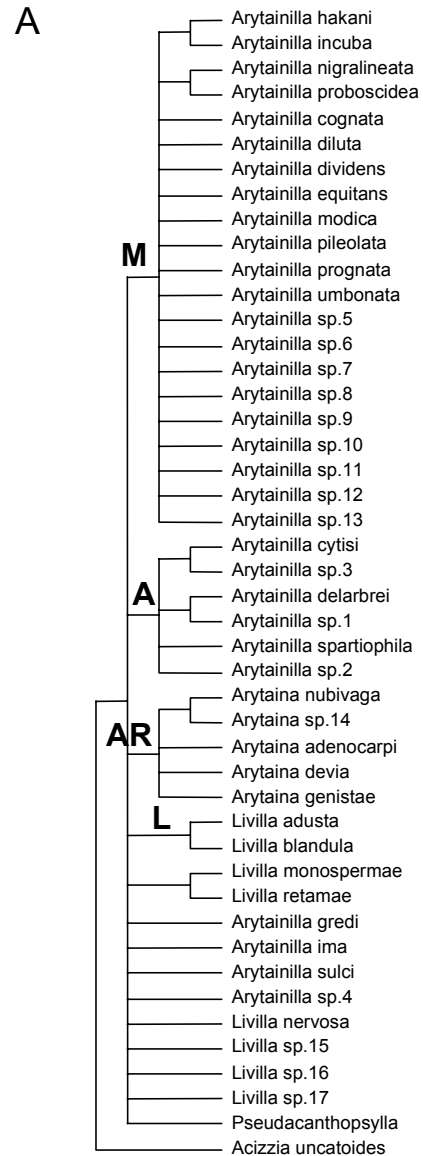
A

M

A

AR

L

Arytainilla hakani
Arytainilla incuba
Arytainilla nigralineata
Arytainilla proboscidea
Arytainilla cognata
Arytainilla diluta
Arytainilla dividens
Arytainilla equitans
Arytainilla modica
Arytainilla pileolata
Arytainilla prognata
Arytainilla umbonata
Arytainilla sp.5
Arytainilla sp.6
Arytainilla sp.7
Arytainilla sp.8
Arytainilla sp.9
Arytainilla sp.10
Arytainilla sp.11
Arytainilla sp.12
Arytainilla sp.13
Arytainilla cytisi
Arytainilla sp.3
Arytainilla delarbrei
Arytainilla sp.1
Arytainilla spartiophila
Arytainilla sp.2
Arytaina nubivaga
Arytaina sp.14
Arytaina adenocarpi
Arytaina devia
Arytaina genistae
Livilla adusta
Livilla blandula
Livilla monospermae
Livilla retamae
Arytainilla gredi
Arytainilla ima
Arytainilla sulci
Arytainilla sp.4
Livilla nervosa
Livilla sp.15
Livilla sp.16
Livilla sp.17
Pseudacanthopsylla
Acizzia uncatoides